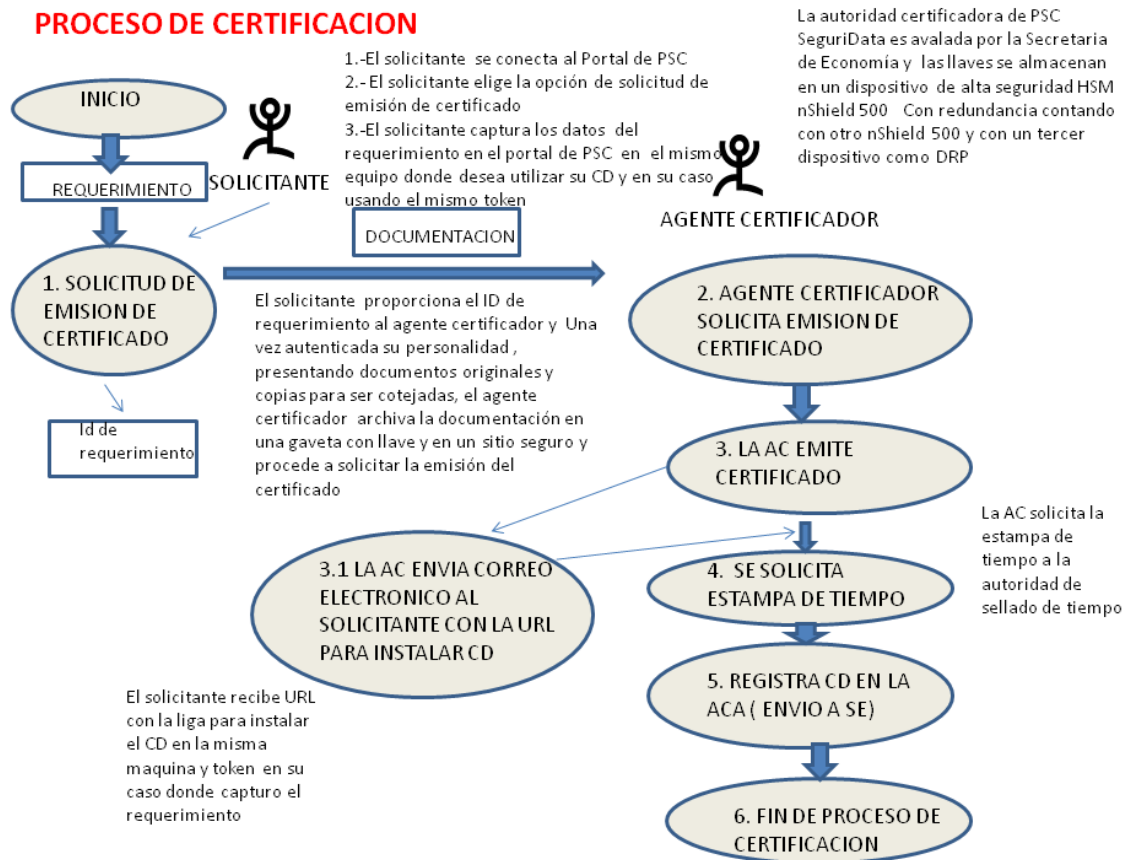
PROCESO DE CERTIFICACION

La autoridad certificadora de PSC SeguriData es avalada por la Secretaria de Economía y las llaves se almacenan en un dispositivo de alta seguridad HSM nShield 500 Con redundancia contando con otro nShield 500 y con un tercer dispositivo como DRP

1.-El solicitante se conecta al Portal de PSC
2.- El solicitante elige la opción de solicitud de emisión de certificado
3.-El solicitante captura los datos del requerimiento en el portal de PSC en el mismo equipo donde desea utilizar su CD y en su caso usando el mismo token

INICIO

REQUERIMIENTO

SOLICITANTE

DOCUMENTACION

AGENTE CERTIFICADOR

1. SOLICITUD DE EMISION DE CERTIFICADO

El solicitante proporciona el ID de requerimiento al agente certificador y Una vez autenticada su personalidad , presentando documentos originales y copias para ser cotejadas, el agente certificador archiva la documentación en una gaveta con llave y en un sitio seguro y procede a solicitar la emisión del certificado

2. AGENTE CERTIFICADOR SOLICITA EMISION DE CERTIFICADO

Id de requerimiento

3. LA AC EMITE CERTIFICADO

La AC solicita la estampa de tiempo a la autoridad de sellado de tiempo

3.1 LA AC ENVIA CORREO ELECTRONICO AL SOLICITANTE CON LA URL PARA INSTALAR CD

4. SE SOLICITA ESTAMPA DE TIEMPO

5. REGISTRA CD EN LA ACA ( ENVIO A SE)

El solicitante recibe URL con la liga para instalar el CD en la misma maquina y token en su caso donde capturo el requerimiento

6. FIN DE PROCESO DE CERTIFICACION